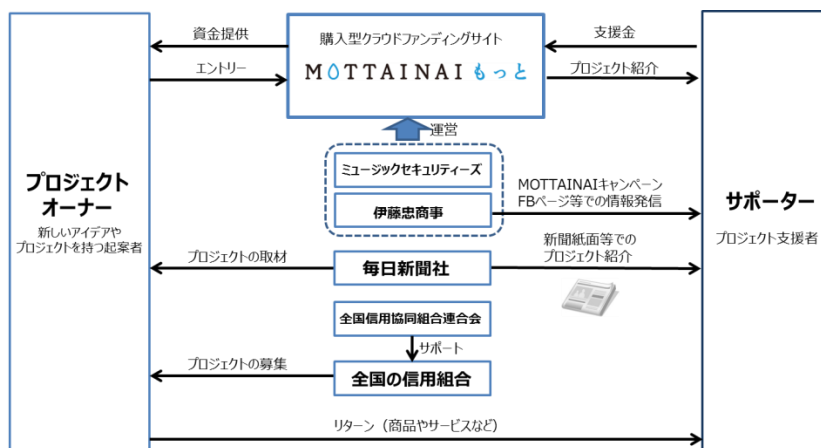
資金提供

エントリー

購入型クラウドファンディングサイト

MOTTAINAI もっと

支援金

プロジェクト紹介

運営

ミュージックセキュリティーズ

伊藤忠商事

MOTTAINAIキャンペーン FBページ等での情報発信

プロジェクト オーナー

新しいアイデアや プロジェクトを持つ起案者

サポーター

プロジェクト支援者

プロジェクトの取材

毎日新聞社

新聞紙面等での プロジェクト紹介

全国信用協同組合連合会

サポート

プロジェクトの募集

全国の信用組合

リターン（商品やサービスなど）